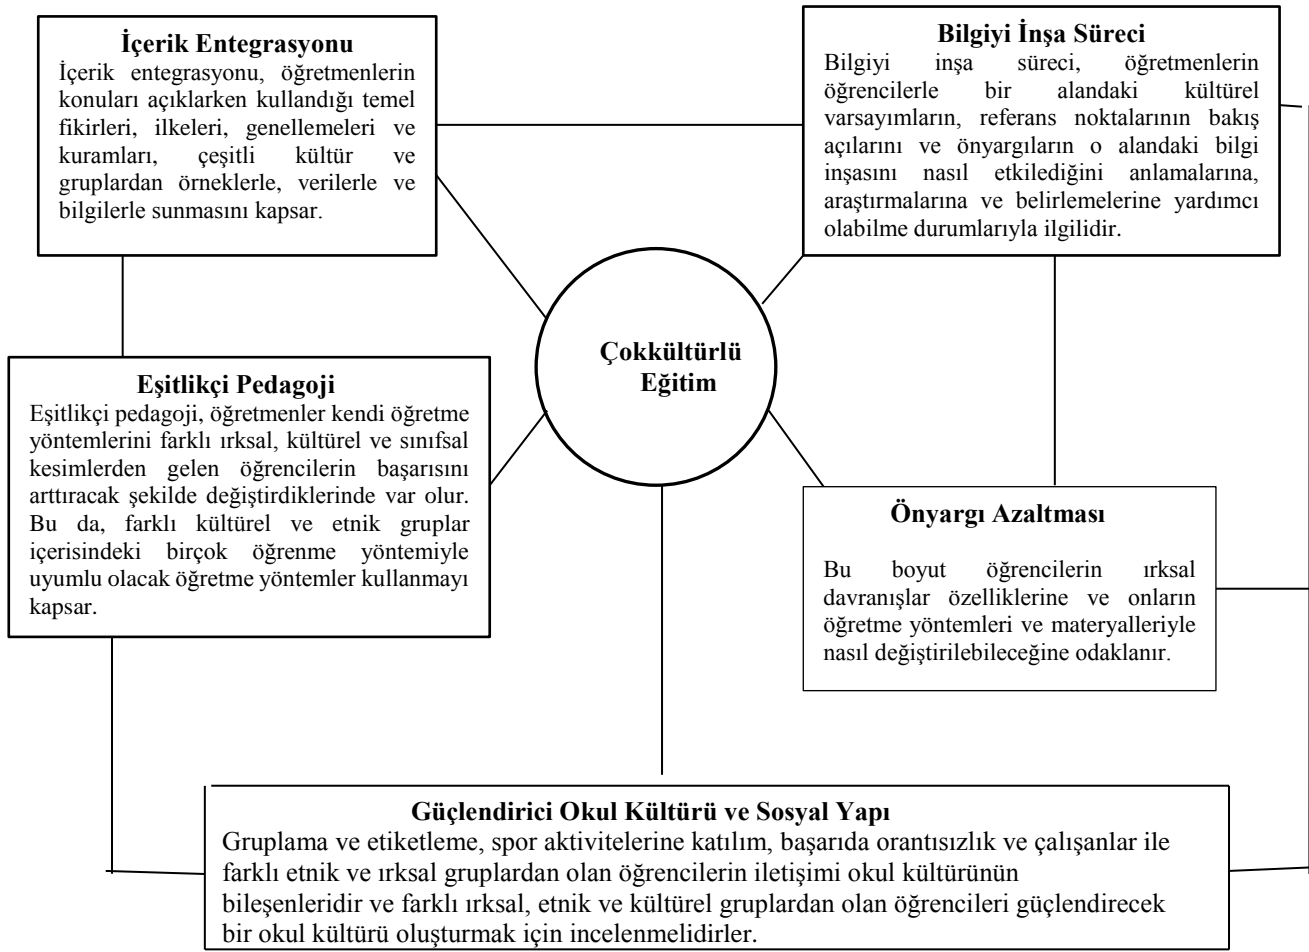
İçerik Entegrasyonu
İçerik entegrasyonu, öğretmenlerin konuları açıklarken kullandığı temel fikirleri, ilkeleri, genellemeleri ve kuramları, çeşitli kültür ve gruplardan örneklerle, verilerle ve bilgilerle sunmasını kapsar.

Bilgiyi İnşa Süreci
Bilgiyi inşa süreci, öğretmenlerin öğrencilerle bir alandaki kültürel varsayımların, referans noktalarının bakış açılarını ve önyargıların o alandaki bilgi inşasını nasıl etkilediğini anlamalarına, araştırmalarına ve belirlemelerine yardımcı olabilme durumlarıyla ilgilidir.

Çokkültürlü Eğitim

Eşitlikçi Pedagoji
Eşitlikçi pedagoji, öğretmenler kendi öğretme yöntemlerini farklı ırksal, kültürel ve sınıfsal kesimlerden gelen öğrencilerin başarısını arttıracak şekilde değiştirdiklerinde var olur. Bu da, farklı kültürel ve etnik gruplar içerisindeki birçok öğrenme yöntemiyle uyumlu olacak öğretme yöntemler kullanmayı kapsar.

Önyargı Azaltması
Bu boyut öğrencilerin ırksal davranışlar özelliklerine ve onların öğretme yöntemleri ve materyalleriyle nasıl değiştirilebileceğine odaklanır.

Güçlendirici Okul Kültürü ve Sosyal Yapı
Gruplama ve etiketleme, spor aktivitelerine katılım, başarıda orantısızlık ve çalışanlar ile farklı etnik ve ırksal gruplardan olan öğrencilerin iletişimi okul kültürünün bileşenleridir ve farklı ırksal, etnik ve kültürel gruplardan olan öğrencileri güçlendirecek bir okul kültürü oluşturmak için incelenmelidirler.